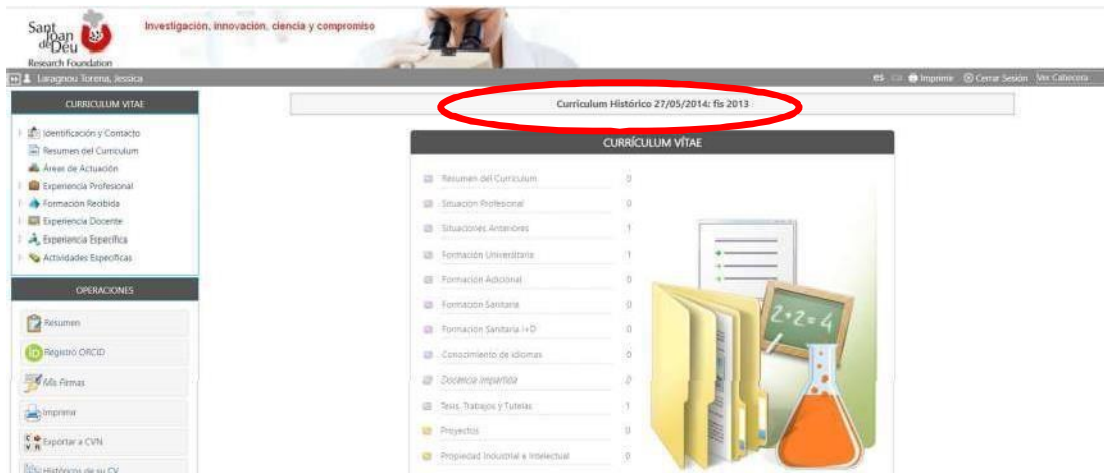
Sant Joan de Déu Research Foundation

Investigación, innovación, ciencia y compromiso

Laragnou Torena, Jessica

es Imprimir Cerrar Sesión Ver Cabecera

CURRICULUM VITAE

Identificación y Contacto
Resumen del Curriculum
Áreas de Actuación
Experiencia Profesional
Formación Recibida
Experiencia Docente
Experiencia Específica
Actividades Específicas

OPERACIONES

Resumen
Registro ORCID
Mis Firmas
Imprimir
Exportar a CVN
Históricos de su CV

Curriculum Histórico 27/05/2014: fis 2013

CURRÍCULUM VÍTAE

| | |
|---|---|
| Resumen del Curriculum | 0 |
| Situación Profesional | 0 |
| Situaciones Anteriores | 1 |
| Formación Universitaria | 1 |
| Formación Adicional | 0 |
| Formación Sanitaria | 0 |
| Formación Sanitaria I+D | 0 |
| Conocimiento de idiomas | 0 |
| Docencia Impartida | 0 |
| Tesis, Trabajos y Tutelas | 1 |
| Proyectos | 0 |
| Propiedad Industrial e Intelectual | 0 |

2+2=4